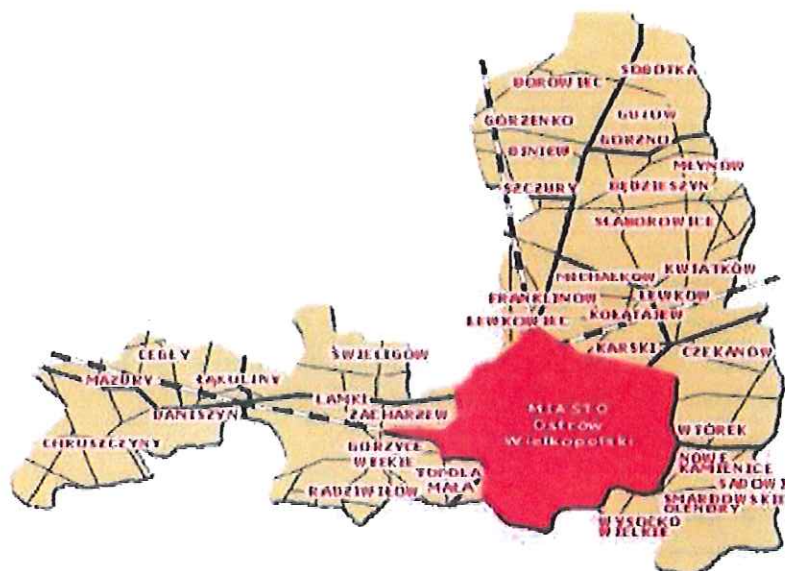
SOBÓTKA
BOROWIEC
GUTÓW
GORZENKO
GORZYCE
DINIEW
MŁYNÓW
SZCZURY
DĘDZIESZYN
SŁADOROWICE
MICHAŁKÓW
KWIATKÓW
FRANKLINÓW
LEWKÓW
LEWKOWIEC
KOŁĄTAJEW
KARSKI
CZEKANÓW
CEGŁY
ŚWIĘCIGÓW
MAZURY
CIEKULINY
ŁAMKI
DANISZYN
ZACHARZEW
MIASTO Ostrów Wielkopolski
CHRUSZCZYNY
BORZYCE WIELKIE
WTÓREK
TOPOLA MAŁA
NOWE KAMIENICE
RADZIWIŁŁÓW
SADOWIE
SMARDOWSKIE OLENDRY
WYSOCKO WIELKIE